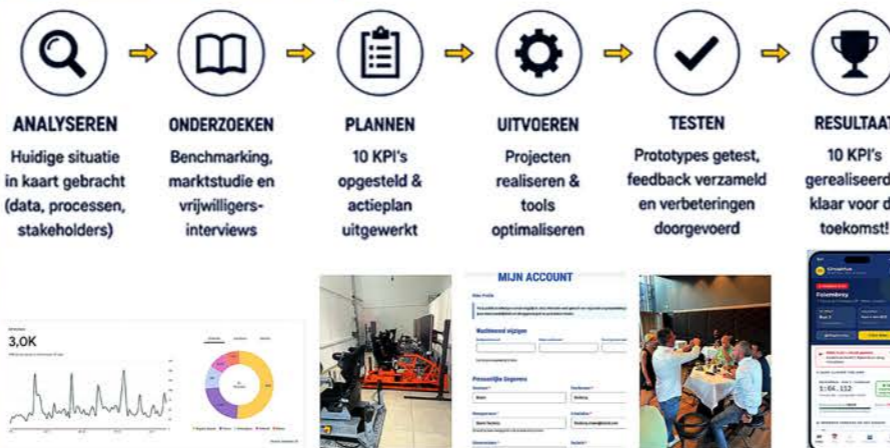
ANALYSEREN
Huidige situatie in kaart gebracht (data, processen, stakeholders)

ONDERZOEKEN
Benchmarking, marktstudie en vrijwilligers-interviews

PLANNEN
10 KPI's opgesteld & actieplan uitgewerkt

UITVOEREN
Projecten realiseren & tools optimaliseren

TESTEN
Prototypes getest, feedback verzameld en verbeteringen doorgevoerd

RESULTAAT
10 KPI's gerealiseerd klaar voor d toekomst!

3,0K

MIJN ACCOUNT

Multimed vrijwilligers

Persoonlijke Gegevens

Fotombroj